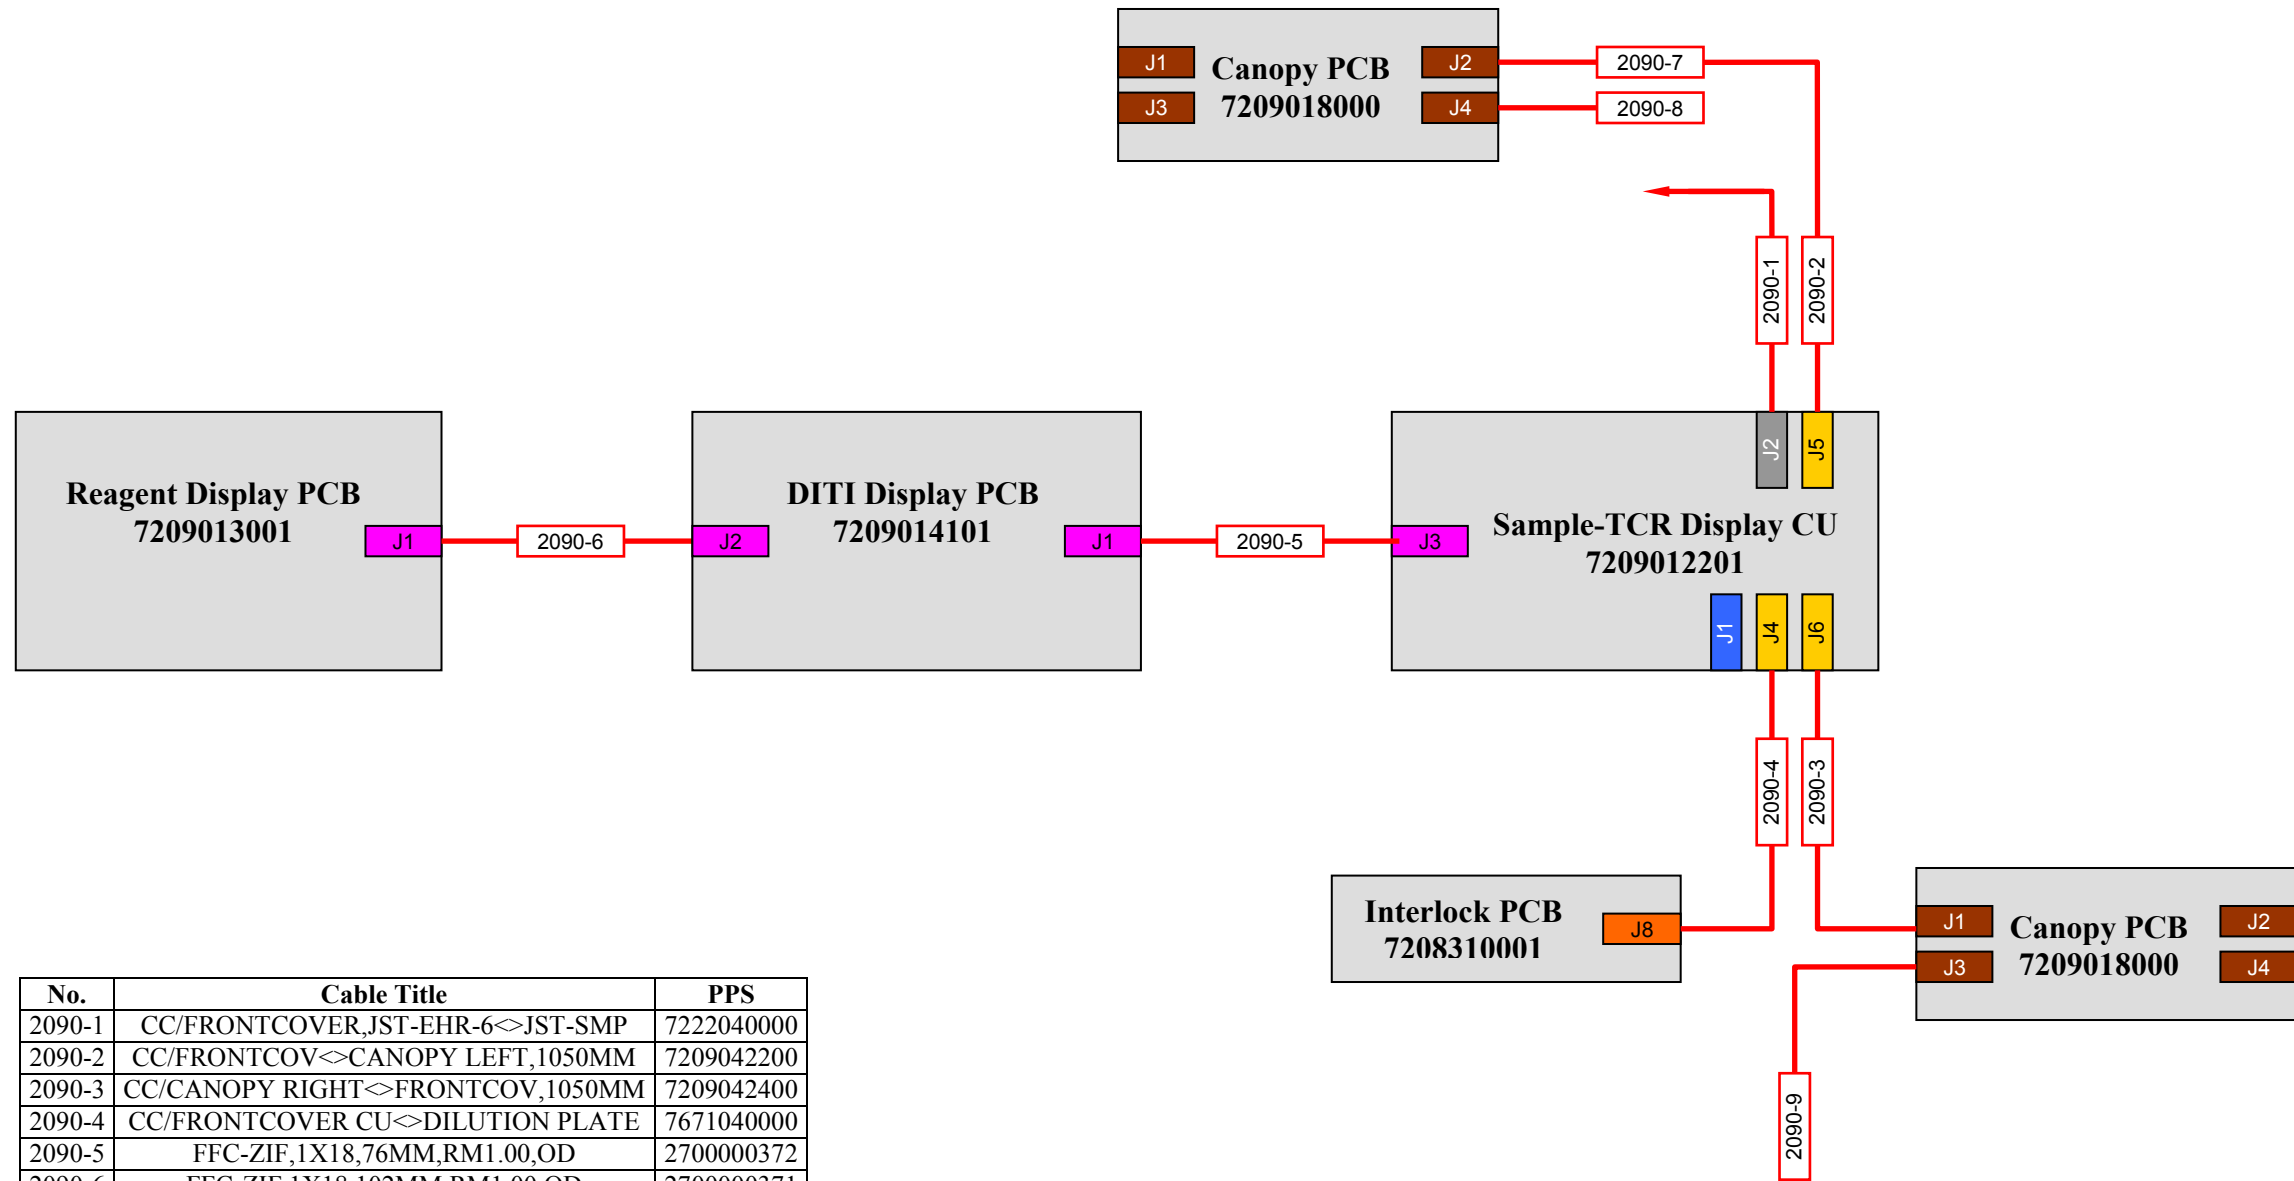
J1
Canopy PCB
7209018000
J2
2090-7
J3
J4
2090-8

2090-1
2090-2

Reagent Display PCB
7209013001
J1
2090-6
J2
DITI Display PCB
7209014101
J1
2090-5
J3
J2
J5
Sample-TCR Display CU
7209012201
J1
J4
J6

2090-4
2090-3

Interlock PCB
7208310001
J8

J1
Canopy PCB
7209018000
J2
J3
J4

2090-9

| No. | Cable Title | PPS |
|---|---|---|
| 2090-1 | CC/FRONTCOVER,JST-EHR-6<>JST-SMP | 7222040000 |
| 2090-2 | CC/FRONTCOV<>CANOPY LEFT,1050MM | 7209042200 |
| 2090-3 | CC/CANOPY RIGHT<>FRONTCOV,1050MM | 7209042400 |
| 2090-4 | CC/FRONTCOVER CU<>DILUTION PLATE | 7671040000 |
| 2090-5 | FFC-ZIF,1X18,76MM,RM1.00,OD | 2700000372 |
| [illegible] | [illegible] | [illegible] |